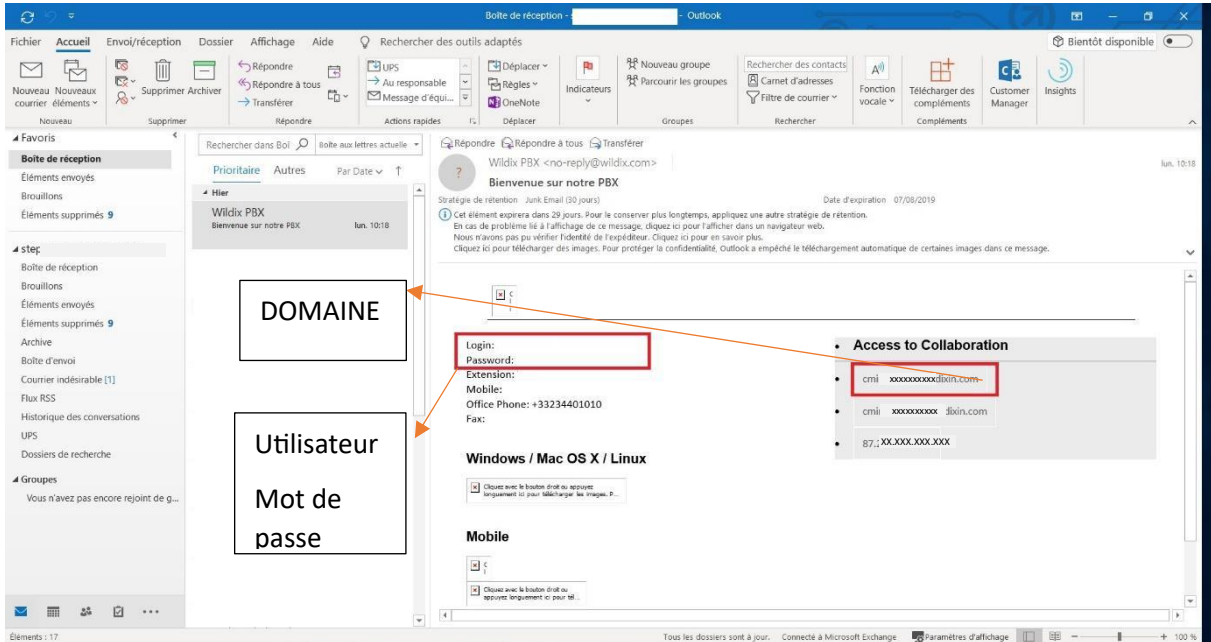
Boîte de réception - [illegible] - Outlook

Fichier Accueil Envoi/réception Dossier Affichage Aide Rechercher des outils adaptés

Bientôt disponible

Nouveau courrier Nouveaux éléments
Nouveau

Supprimer Archiver
Supprimer

Répondre
Répondre à tous
Transférer
Répondre

UPS
Au responsable
Message d'équi...
Actions rapides

Déplacer
Règles
OneNote
Déplacer

Indicateurs

Nouveau groupe
Parcourir les groupes
Groupes

Rechercher des contacts
Carnet d'adresses
Filtre de courrier
Rechercher

Fonction vocale

Télécharger des compléments
Compléments

Customer Manager

Insights

Favoris
Boîte de réception
Éléments envoyés
Brouillons
Éléments supprimés 9

step
Boîte de réception
Brouillons
Éléments envoyés
Éléments supprimés 9
Archive
Boîte d'envoi
Courrier indésirable [1]
Flux RSS
Historique des conversations
UPS
Dossiers de recherche

Groupes
Vous n'avez pas encore rejoint de g...

Rechercher dans Boî Boîte aux lettres actuelle

Prioritaire Autres Par Date

Hier
Wildix PBX
Bienvenue sur notre PBX lun. 10:18

Répondre Répondre à tous Transférer

Wildix PBX <no-reply@wildix.com>
Bienvenue sur notre PBX
lun. 10:18

Stratégie de rétention Junk Email (30 jours) Date d'expiration 07/08/2019

Cet élément expirera dans 29 jours. Pour le conserver plus longtemps, appliquez une autre stratégie de rétention.
En cas de problème lié à l'affichage de ce message, cliquez ici pour l'afficher dans un navigateur web.
Nous n'avons pas pu vérifier l'identité de l'expéditeur. Cliquez ici pour en savoir plus.
Cliquez ici pour télécharger des images. Pour protéger la confidentialité, Outlook a empêché le téléchargement automatique de certaines images dans ce message.

DOMAINE

Login:
Password:
Extension:
Mobile:
Office Phone: +33234401010
Fax:

Access to Collaboration
cmi xxxxxxxxxxdixin.com
cmi xxxxxxxxxx dixin.com
87.XX.XXX.XXX.XXX

Utilisateur

Mot de passe

Windows / Mac OS X / Linux

Cliquez avec le bouton droit ou appuyez longuement ici pour télécharger les images. P...

Mobile

Cliquez avec le bouton droit ou appuyez longuement ici pour tél...

Éléments : 17

Tous les dossiers sont à jour. Connecté à Microsoft Exchange Paramètres d'affichage + 100 %